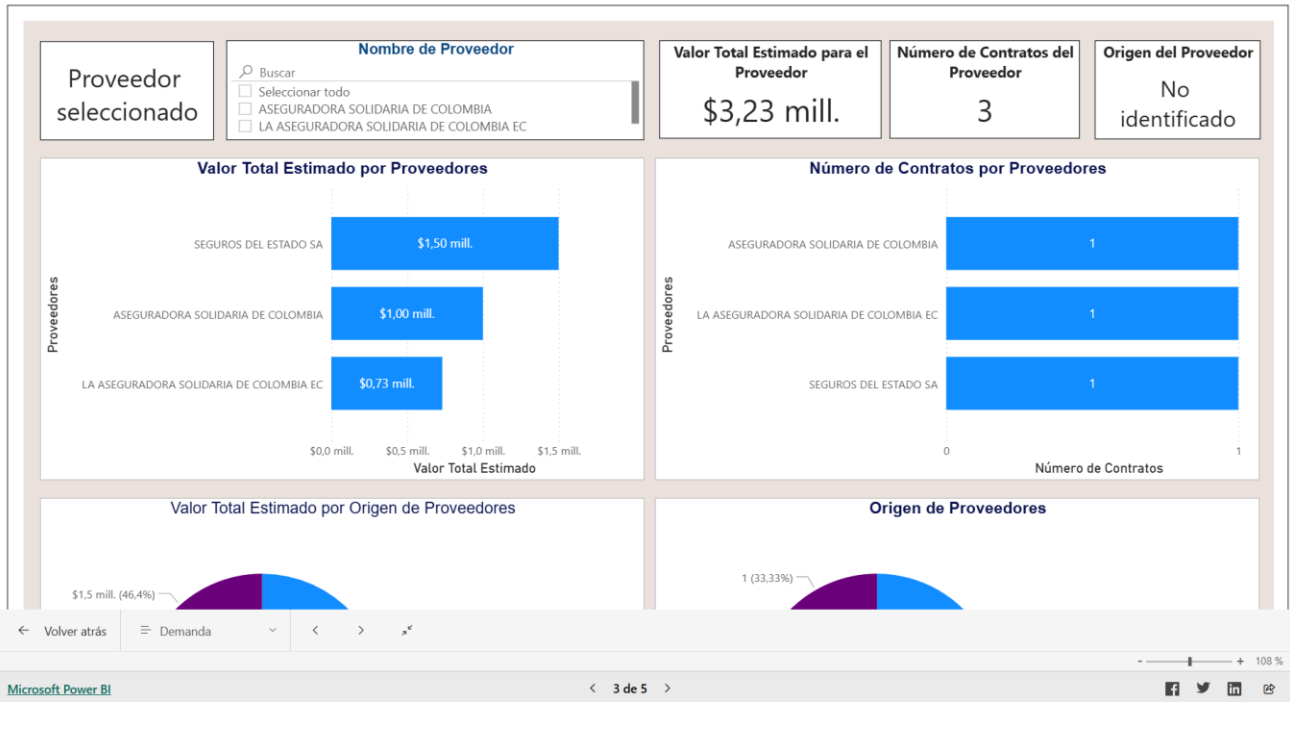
Proveedor seleccionado

Nombre de Proveedor

Buscar

Seleccionar todo

ASEGURADORA SOLIDARIA DE COLOMBIA

LA ASEGURADORA SOLIDARIA DE COLOMBIA EC

Valor Total Estimado para el Proveedor

$3,23 mill.

Número de Contratos del Proveedor

3

Origen del Proveedor

No identificado

Valor Total Estimado por Proveedores

Proveedores

SEGUROS DEL ESTADO SA

$1,50 mill.

ASEGURADORA SOLIDARIA DE COLOMBIA

$1,00 mill.

LA ASEGURADORA SOLIDARIA DE COLOMBIA EC

$0,73 mill.

$0,0 mill.

$0,5 mill.

$1,0 mill.

$1,5 mill.

Valor Total Estimado

Número de Contratos por Proveedores

Proveedores

ASEGURADORA SOLIDARIA DE COLOMBIA

1

LA ASEGURADORA SOLIDARIA DE COLOMBIA EC

1

SEGUROS DEL ESTADO SA

1

0

1

Número de Contratos

Valor Total Estimado por Origen de Proveedores

$1,5 mill. (46,4%)

Origen de Proveedores

1 (33,33%)

Volver atrás

Demanda

- + 108 %

Microsoft Power BI

3 de 5